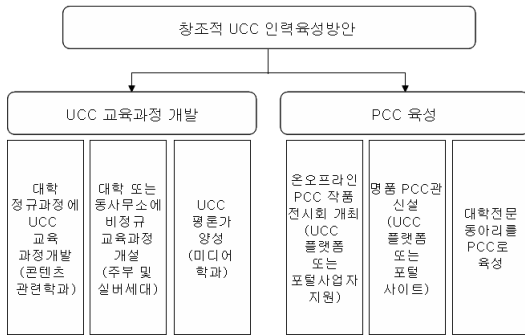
창조적 UCC 인력육성방안

UCC 교육과정 개발

PCC 육성

대학 정규과정에 UCC 교육 과정개발 (콘텐츠 관련학과)

대학 또는 동사무소에 비정규 교육과정 개설 (주부 및 실버세대)

UCC 평론가 양성 (미디어 학과)

온오프라인 PCC 작품 전시회 개최 (UCC 플랫폼 또는 포털사업자 지원)

명품 PCC관 신설 (UCC 플랫폼 또는 포털 사이트)

대학전문 동아리를 PCC로 육성